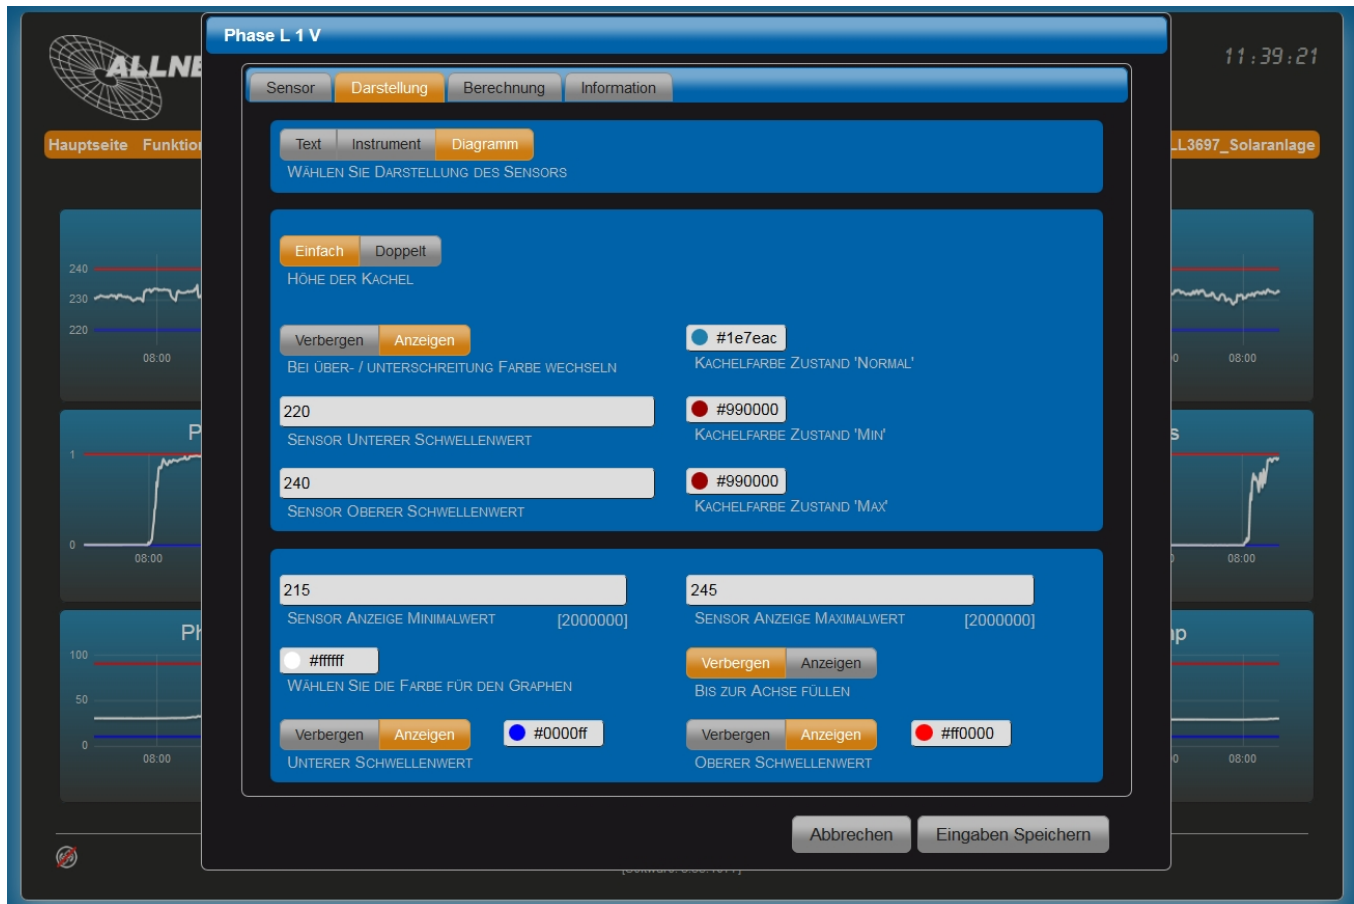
ALLNE

11:39:21

Hauptseite Funktion

L3697_Solaranlage

Phase L 1 V

Sensor Darstellung Berechnung Information

Text Instrument Diagramm

Wählen Sie Darstellung des Sensors

Einfach Doppelt

Höhe der Kachel

Verbergen Anzeigen

Bei Über- / Unterschreitung Farbe wechseln

#1e7eac

Kachelfarbe Zustand 'Normal'

220

Sensor unterer Schwellenwert

#990000

Kachelfarbe Zustand 'Min'

240

Sensor oberer Schwellenwert

#990000

Kachelfarbe Zustand 'Max'

215

Sensor Anzeige Minimalwert [2000000]

245

Sensor Anzeige Maximalwert [2000000]

#ffffff

Wählen Sie die Farbe für den Graphen

Verbergen Anzeigen

Bis zur Achse füllen

Verbergen Anzeigen #0000ff

Unterer Schwellenwert

Verbergen Anzeigen #ff0000

Oberer Schwellenwert

Abbrechen Eingaben Speichern

240
230
220
08:00
P
1
0
08:00
Ph
100
50
0
08:00

08:00
s
08:00
p
08:00